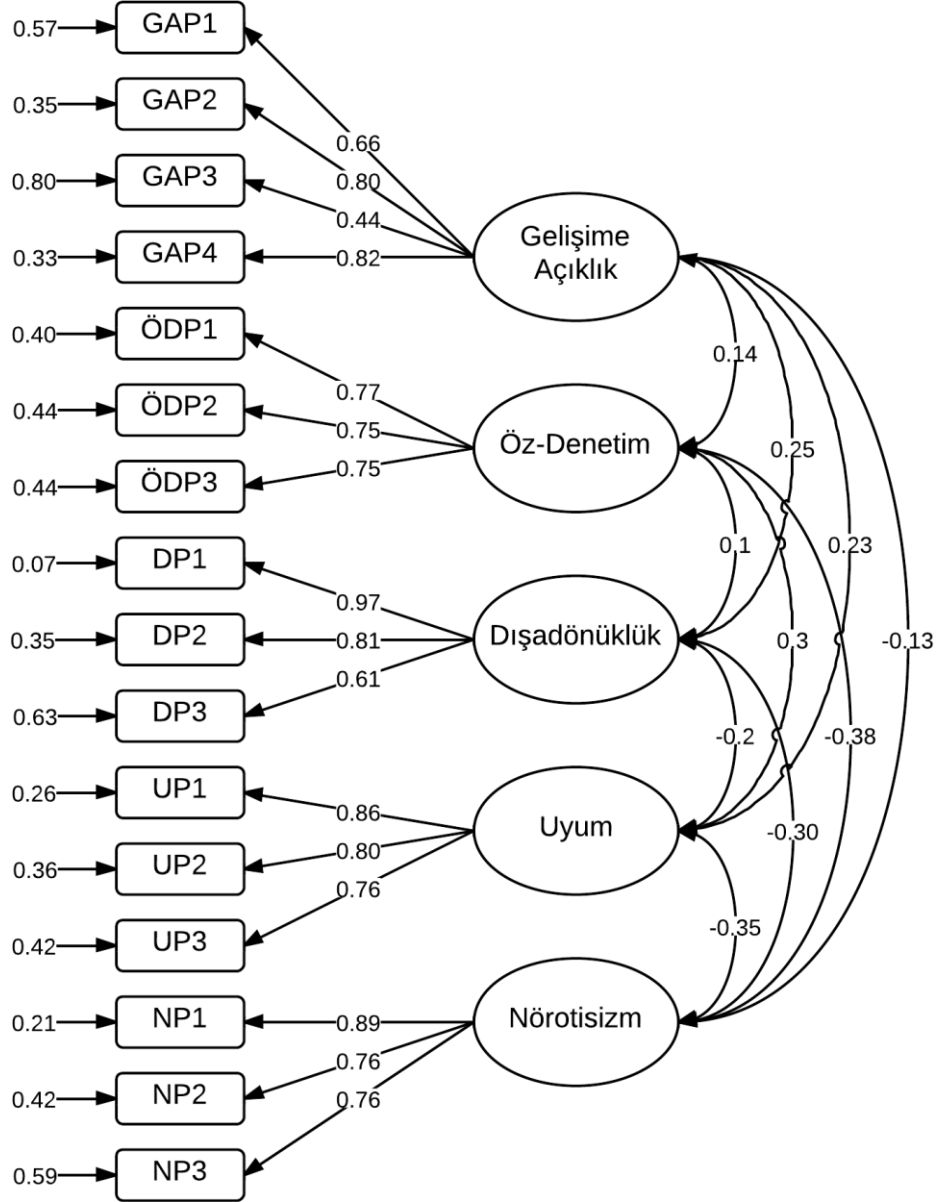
0.57 GAP1
0.35 GAP2
0.80 GAP3
0.33 GAP4
0.40 ÖDP1
0.44 ÖDP2
0.44 ÖDP3
0.07 DP1
0.35 DP2
0.63 DP3
0.26 UP1
0.36 UP2
0.42 UP3
0.21 NP1
0.42 NP2
0.59 NP3

0.66
0.80
0.44
0.82
Gelişime Açıklık

0.77
0.75
0.75
Öz-Denetim

0.97
0.81
0.61
Dışadönüklük

0.86
0.80
0.76
Uyum

0.89
0.76
0.76
Nörotisizm

0.14
0.25
0.1
0.23
0.3
-0.13
-0.2
-0.38
-0.30
-0.35